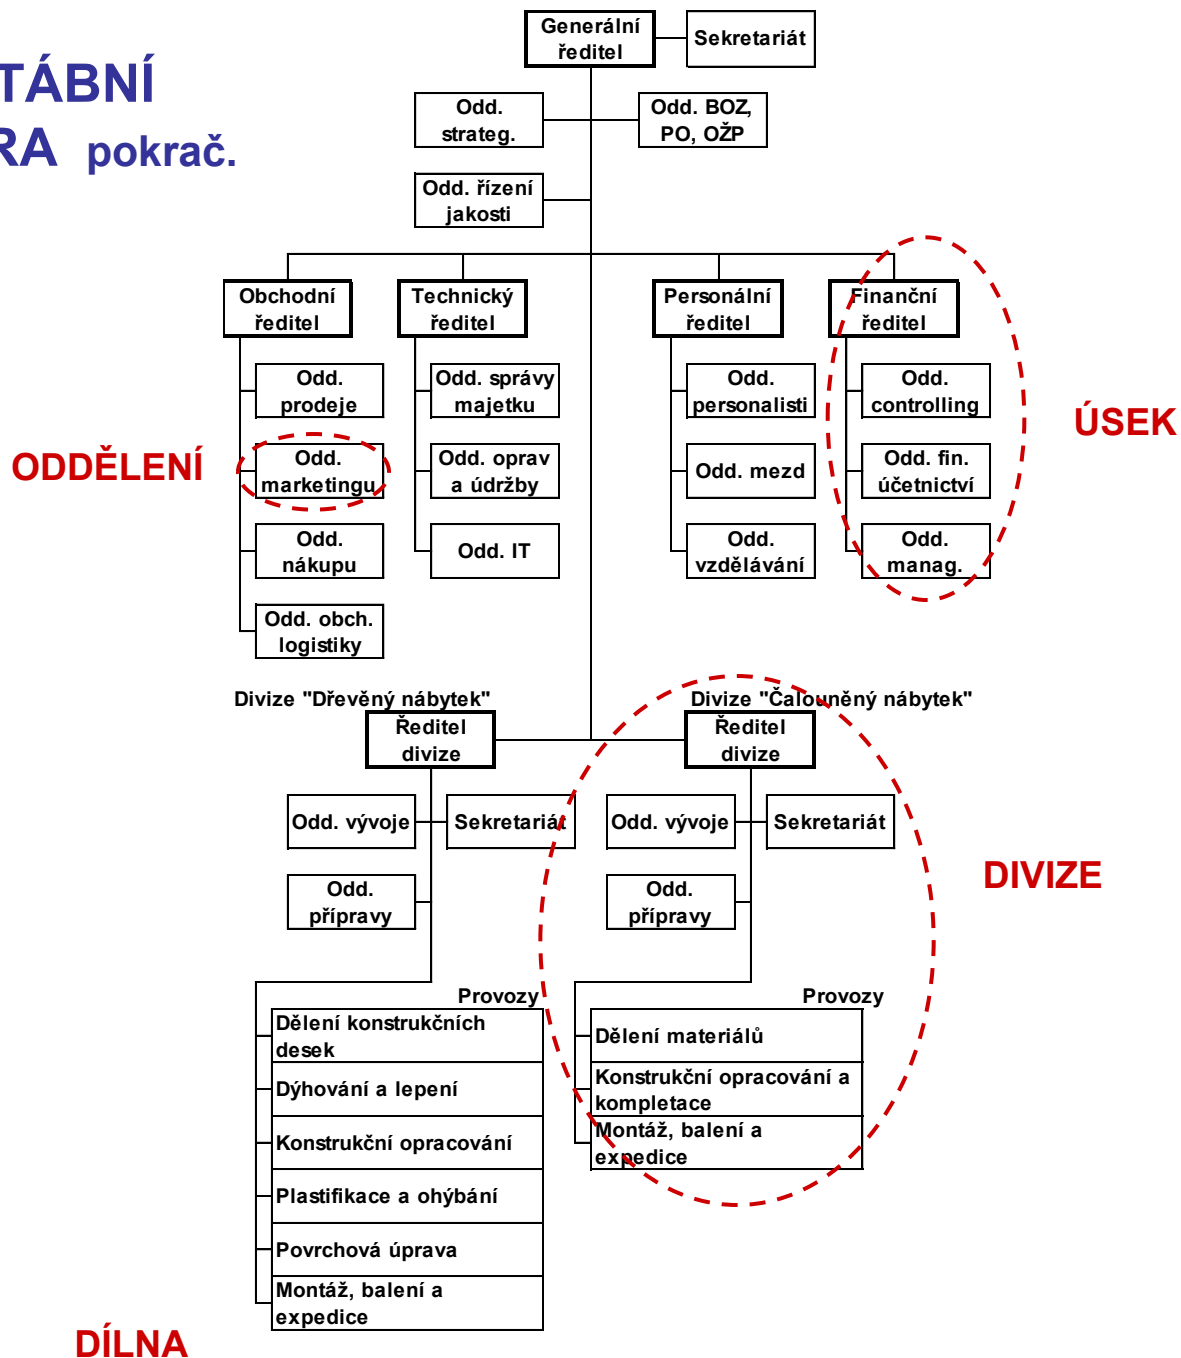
TÁBNÍ
RA pokrač.

Generální ředitel
Sekretariát
Odd. strateg.
Odd. BOZ, PO, OŽP
Odd. řízení jakosti

Obchodní ředitel
Technický ředitel
Personální ředitel
Finanční ředitel

Odd. prodeje
Odd. marketingu
Odd. nákupu
Odd. obch. logistiky

Odd. správy majetku
Odd. oprav a údržby
Odd. IT

Odd. personalisti
Odd. mezd
Odd. vzdělávání

Odd. controlling
Odd. fin. účetnictví
Odd. manag.

ODDĚLENÍ
ÚSEK

Divize "Dřevěný nábytek"
Ředitel divize
Odd. vývoje
Sekretariát
Odd. přípravy
Provozy
Dělení konstrukčních desek
Dýhování a lepení
Konstrukční opracování
Plastifikace a ohýbání
Povrchová úprava
Montáž, balení a expedice

Divize "Čalouněný nábytek"
Ředitel divize
Odd. vývoje
Sekretariát
Odd. přípravy
Provozy
Dělení materiálů
Konstrukční opracování a kompletace
Montáž, balení a expedice

DIVIZE
DÍLNA